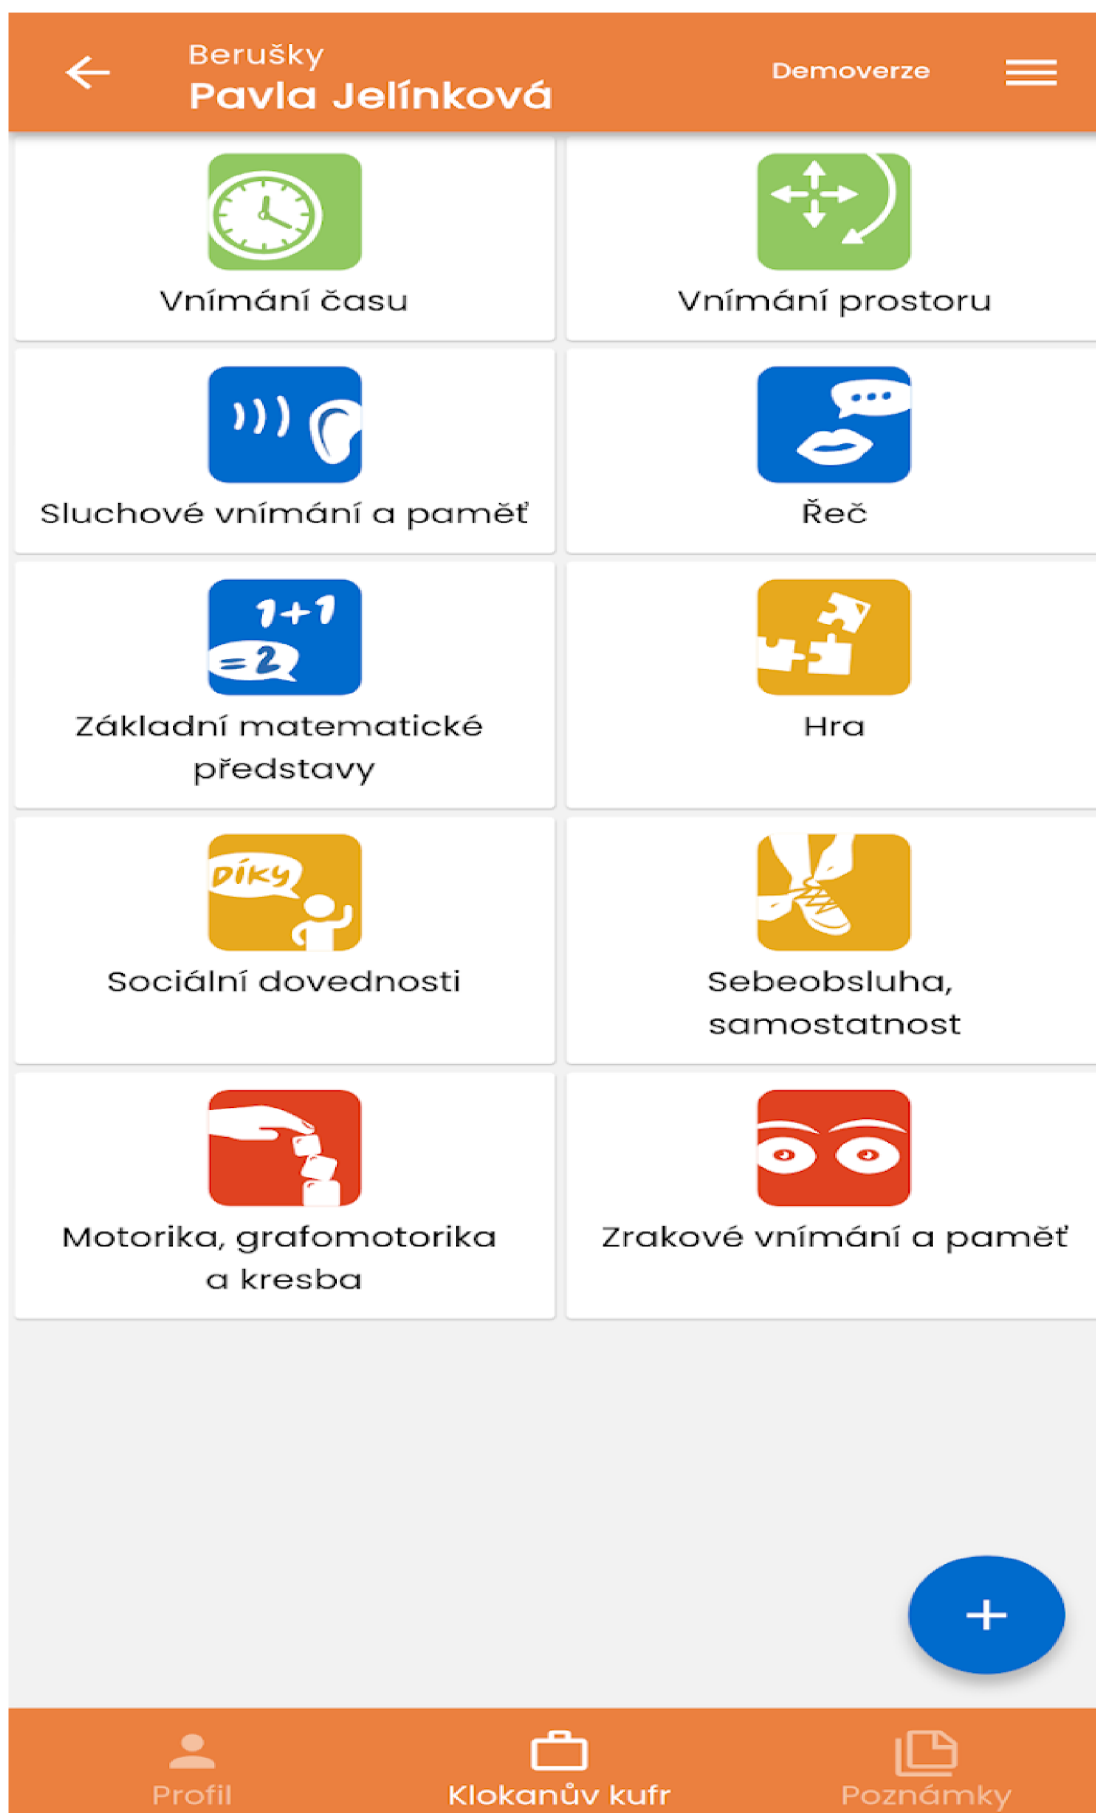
Berušky
Pavla Jelínková

Demoverze

Vnímání času

Vnímání prostoru

Sluchové vnímání a paměť

Řeč

1+1
=2

Základní matematické představy

Hra

DÍKY

Sociální dovednosti

Sebeobsluha, samostatnost

Motorika, grafomotorika a kresba

Zrakové vnímání a paměť

+

Profil

Klokanův kufr

Poznámky